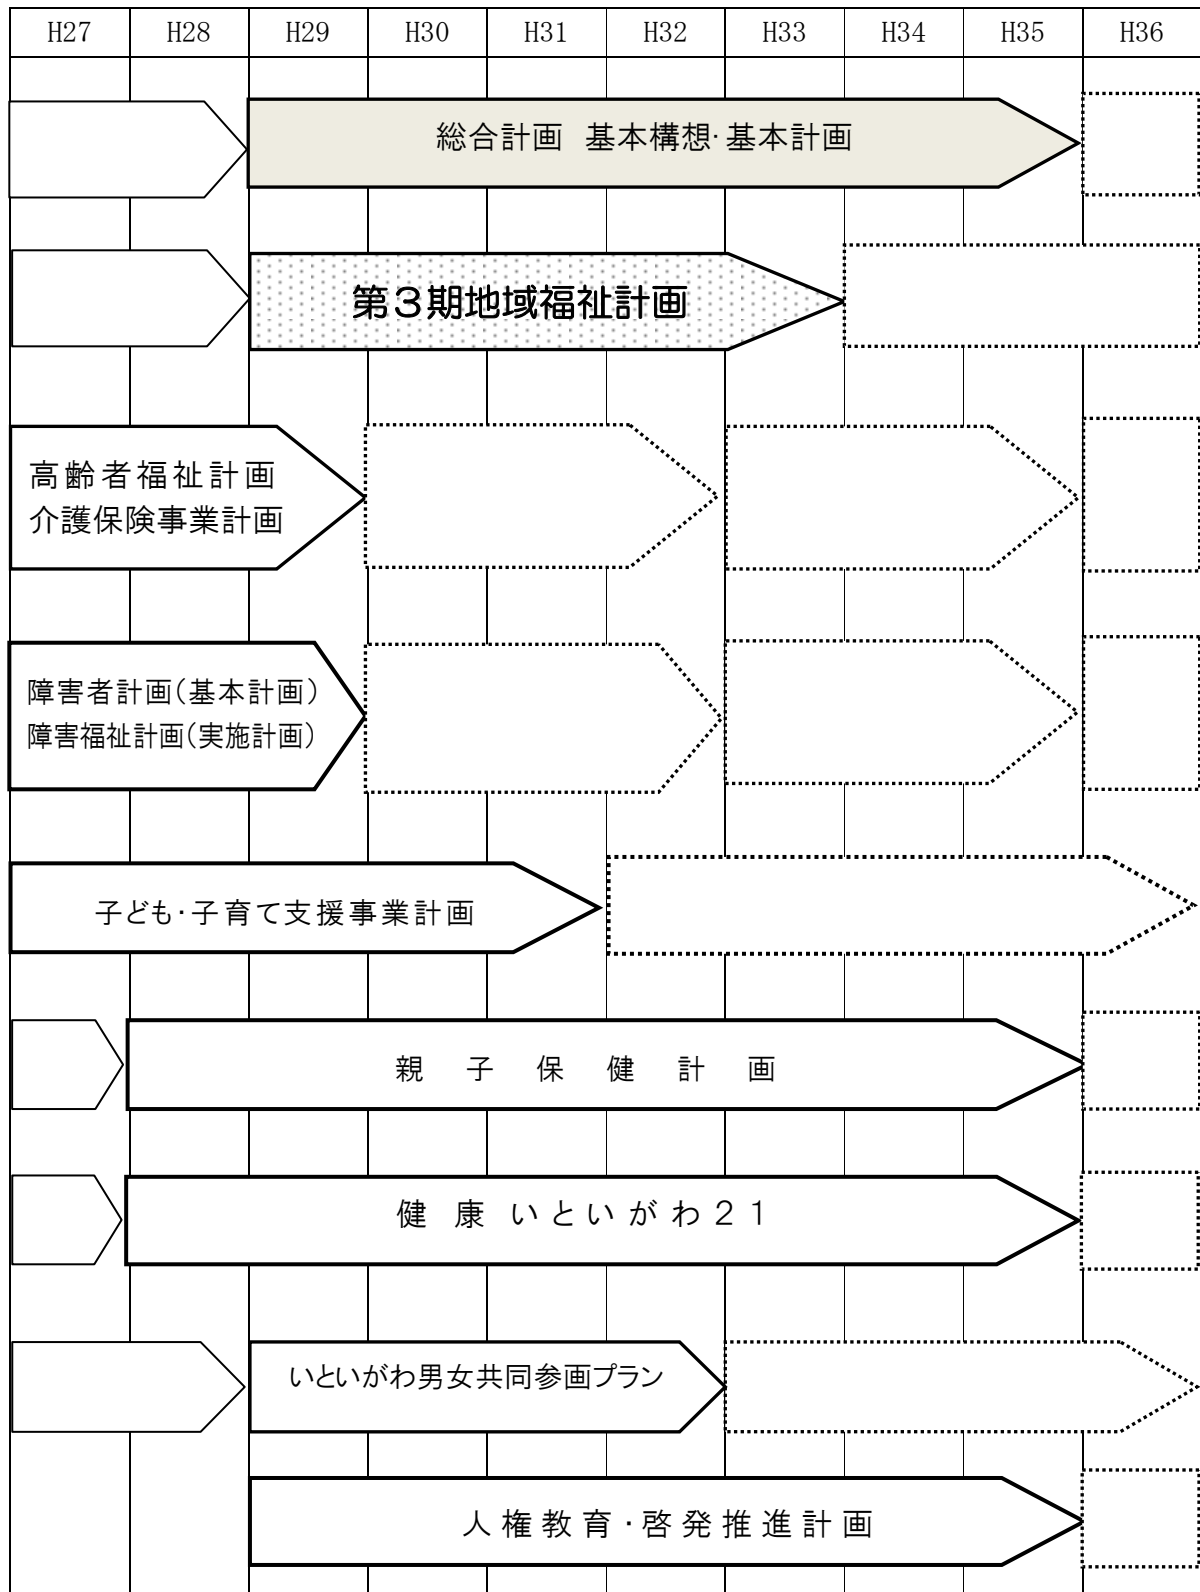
| H27 | H28 | H29 | H30 | H31 | H32 | H33 | H34 | H35 | H36 |
|---|---|---|---|---|---|---|---|---|---|

総合計画 基本構想·基本計画

第3期地域福祉計画

高齢者福祉計画
介護保険事業計画

障害者計画(基本計画)
障害福祉計画(実施計画)

子ども·子育て支援事業計画

親 子 保 健 計 画

健 康 いといがわ21

いといがわ男女共同参画プラン

人権教育·啓発推進計画